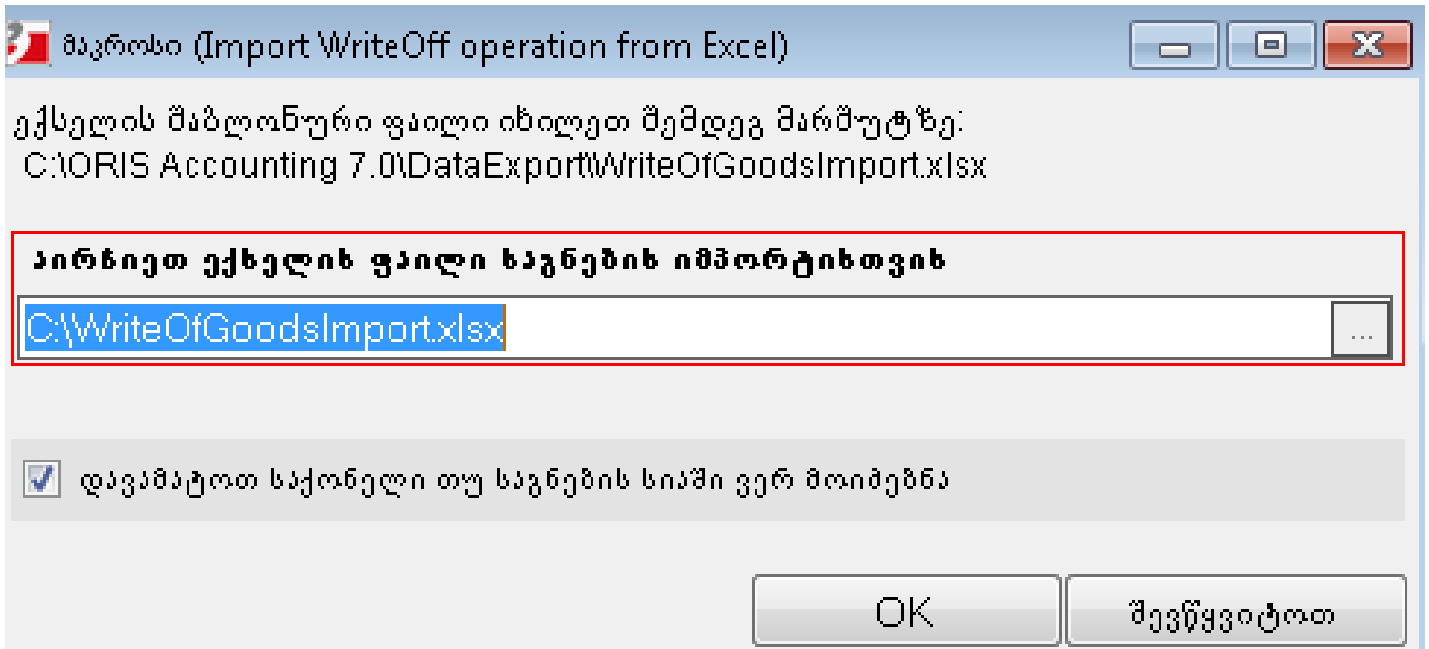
ფანჯარა (Import WriteOff operation from Excel)

ექსელის შაბლონური ფაილი იხილეთ შემდეგ მარშუტზე:
C:\ORIS Accounting 7.0\DataExport\WriteOfGoodsImport.xlsx

აირჩიეთ ექსელის ფაილი საგნების იმპორტისთვის

C:\WriteOfGoodsImport.xlsx

...

დავამატოთ საქონელი თუ საგნების სიაში ვერ მოიძებნა

OK

შევწყვიტოთ